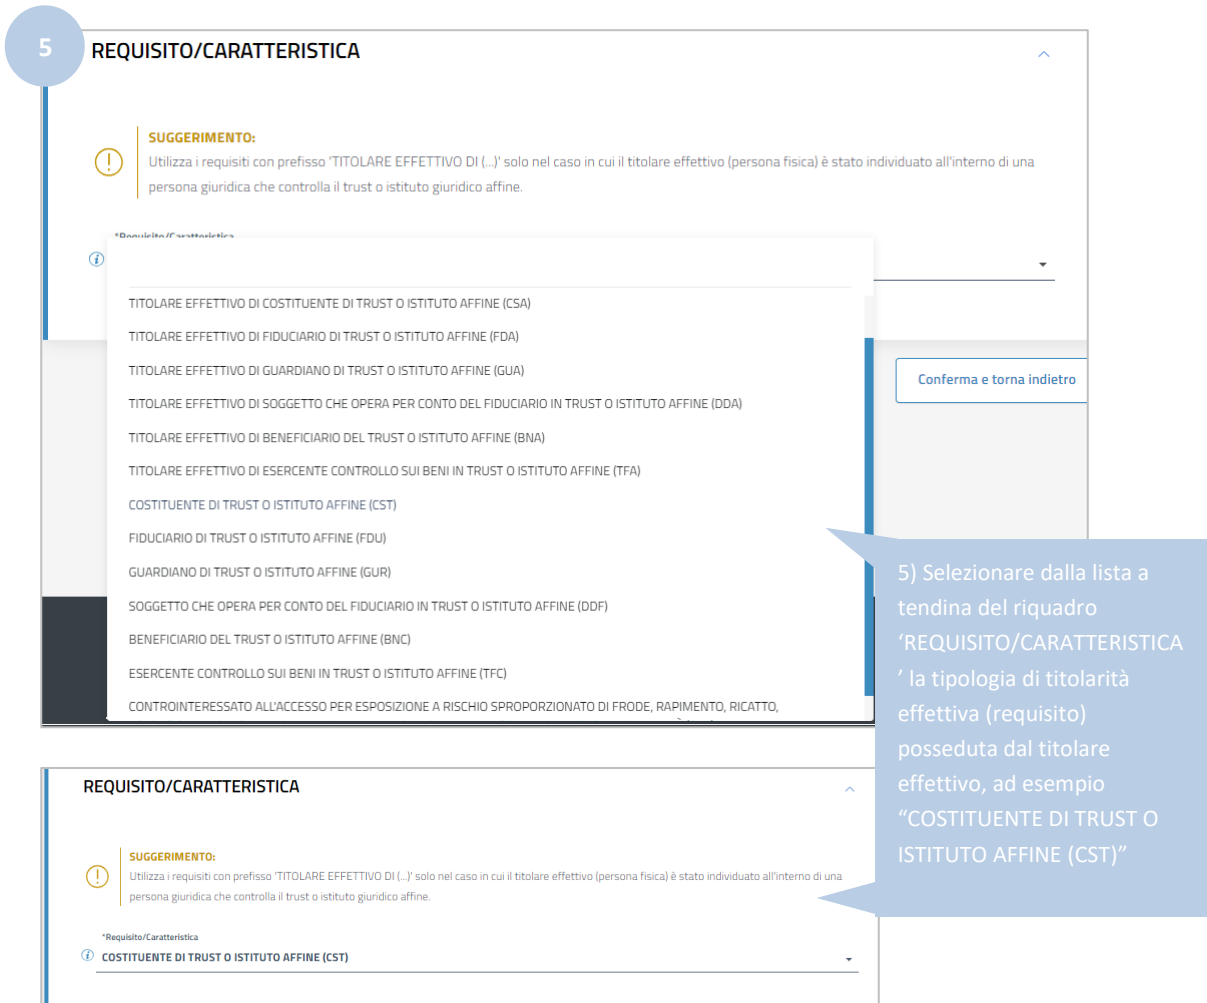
5

REQUISITO/CARATTERISTICA

SUGGERIMENTO:
Utilizza i requisiti con prefisso 'TITOLARE EFFETTIVO DI (...)' solo nel caso in cui il titolare effettivo (persona fisica) è stato individuato all'interno di una persona giuridica che controlla il trust o istituto giuridico affine.

*Requisito/Caratteristica

TITOLARE EFFETTIVO DI COSTITUENTE DI TRUST O ISTITUTO AFFINE (CSA)
TITOLARE EFFETTIVO DI FIDUCIARIO DI TRUST O ISTITUTO AFFINE (FDA)
TITOLARE EFFETTIVO DI GUARDIANO DI TRUST O ISTITUTO AFFINE (GUA)
TITOLARE EFFETTIVO DI SOGGETTO CHE OPERA PER CONTO DEL FIDUCIARIO IN TRUST O ISTITUTO AFFINE (DDA)
TITOLARE EFFETTIVO DI BENEFICIARIO DEL TRUST O ISTITUTO AFFINE (BNA)
TITOLARE EFFETTIVO DI ESERCENTE CONTROLLO SUI BENI IN TRUST O ISTITUTO AFFINE (TFA)
COSTITUENTE DI TRUST O ISTITUTO AFFINE (CST)
FIDUCIARIO DI TRUST O ISTITUTO AFFINE (FDU)
GUARDIANO DI TRUST O ISTITUTO AFFINE (GUR)
SOGGETTO CHE OPERA PER CONTO DEL FIDUCIARIO IN TRUST O ISTITUTO AFFINE (DDF)
BENEFICIARIO DEL TRUST O ISTITUTO AFFINE (BNC)
ESERCENTE CONTROLLO SUI BENI IN TRUST O ISTITUTO AFFINE (TFC)
CONTROINTERESSATO ALL'ACCESSO PER ESPOSIZIONE A RISCHIO SPROPORZIONATO DI FRODE, RAPIMENTO, RICATTO, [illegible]

Conferma e torna indietro

5) Selezionare dalla lista a tendina del riquadro 'REQUISITO/CARATTERISTICA' la tipologia di titolarità effettiva (requisito) posseduta dal titolare effettivo, ad esempio "COSTITUENTE DI TRUST O ISTITUTO AFFINE (CST)"

REQUISITO/CARATTERISTICA

SUGGERIMENTO:
Utilizza i requisiti con prefisso 'TITOLARE EFFETTIVO DI (...)' solo nel caso in cui il titolare effettivo (persona fisica) è stato individuato all'interno di una persona giuridica che controlla il trust o istituto giuridico affine.

*Requisito/Caratteristica
COSTITUENTE DI TRUST O ISTITUTO AFFINE (CST)